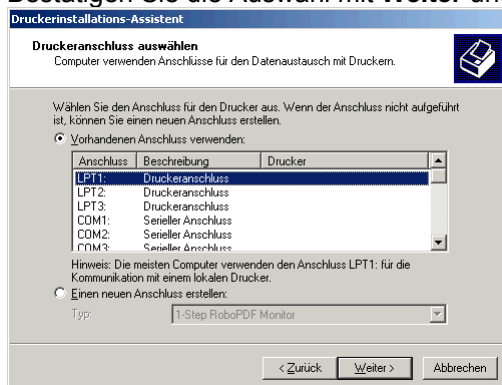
Bestätigen Sie die Auswahl mit Weiter an

Druckerinstallations-Assistent

Druckeranschluss auswählen
Computer verwenden Anschlüsse für den Datenaustausch mit Druckern.

Wählen Sie den Anschluss für den Drucker aus. Wenn der Anschluss nicht aufgeführt ist, können Sie einen neuen Anschluss erstellen.

Vorhandenen Anschluss verwenden:

| Anschluss | Beschreibung | Drucker |
|---|---|---|
| LPT1: | Druckeranschluss | |
| LPT2: | Druckeranschluss | |
| LPT3: | Druckeranschluss | |
| COM1: | Serieller Anschluss | |
| COM2: | Serieller Anschluss | |
| COM3: | Serieller Anschluss | |

Hinweis: Die meisten Computer verwenden den Anschluss LPT1: für die Kommunikation mit einem lokalen Drucker.

Einen neuen Anschluss erstellen:

Typ: 1-Step RoboPDF Monitor

< Zurück | Weiter > | Abbrechen